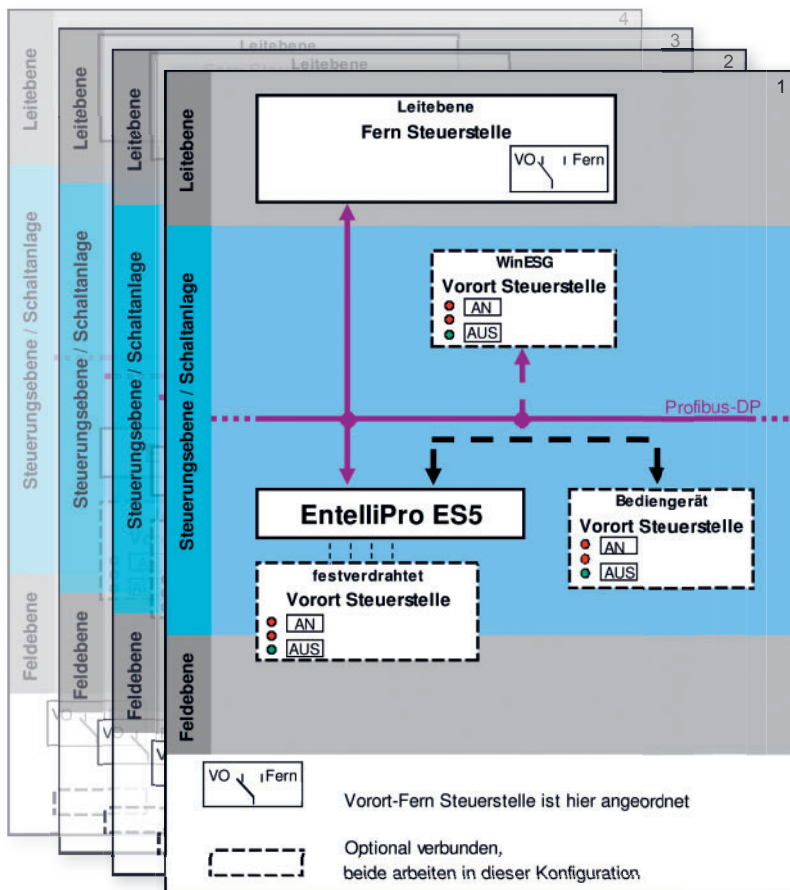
4
Leitebene
Steuerungsebene / Schaltanlage
Feldebene

3
Leitebene
Steuerungsebene / Schaltanlage
Feldebene
VO

2
Leitebene
Steuerungsebene / Schaltanlage
Feldebene
VO

1
Leitebene
Leitebene
Fern Steuerstelle
VO Fern

Steuerungsebene / Schaltanlage
WinESG
Vorort Steuerstelle
AN
AUS

Profibus-DP

EntelliPro ES5

Bediengerät
Vorort Steuerstelle
AN
AUS

festverdrahtet
Vorort Steuerstelle
AN
AUS

Feldebene

VO Fern
Vorort-Fern Steuerstelle ist hier angeordnet

Optional verbunden,
beide arbeiten in dieser Konfiguration